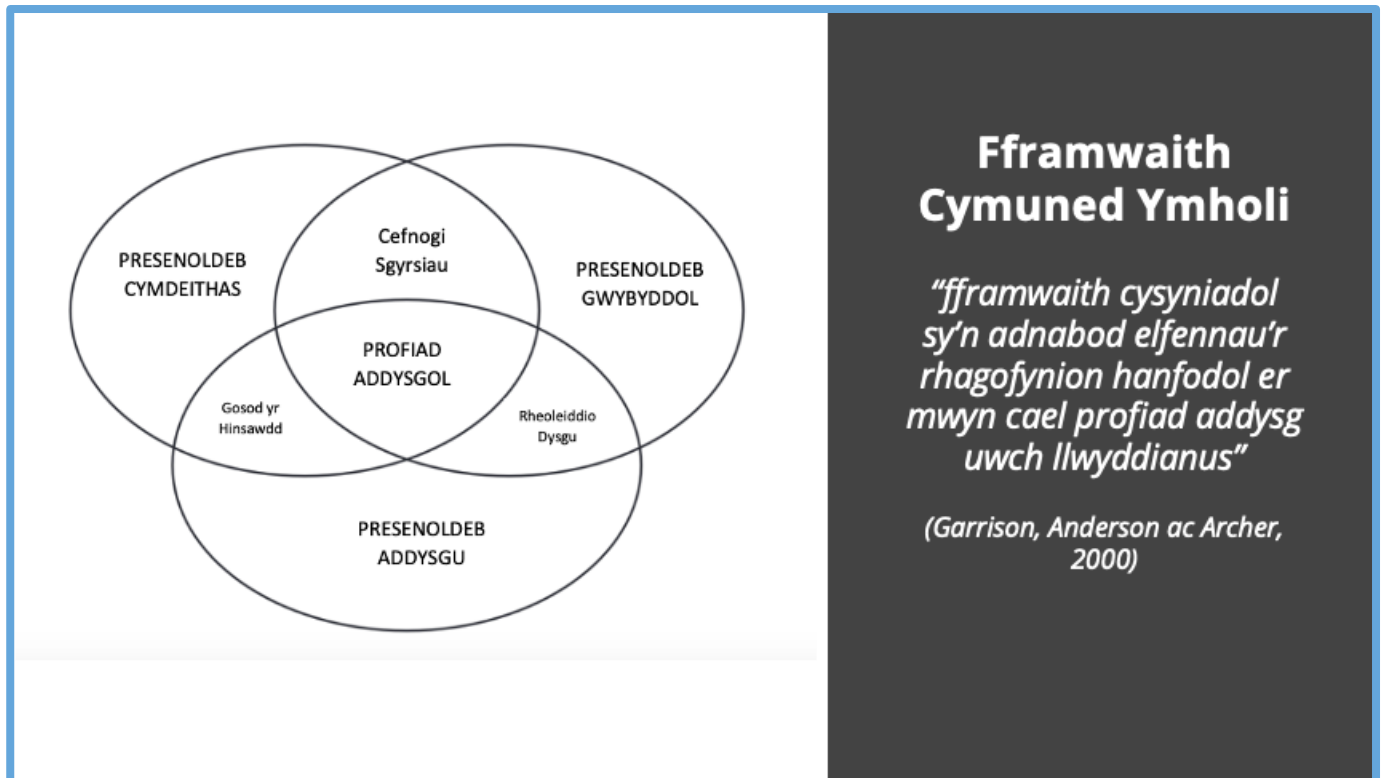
PRESENOLDEB CYMDEITHAS

Cefnogi Sgyrsiau

PRESENOLDEB GWYBYDDOL

PROFIAD ADDYSGOL

Gosod yr Hinsawdd

Rheoleiddio Dysgu

PRESENOLDEB ADDYSGU

Fframwaith Cymuned Ymholi

"fframwaith cysyniadol sy'n adnabod elfennau'r rhagofynion hanfodol er mwyn cael profiad addysg uwch llwyddianus"

(Garrison, Anderson ac Archer, 2000)